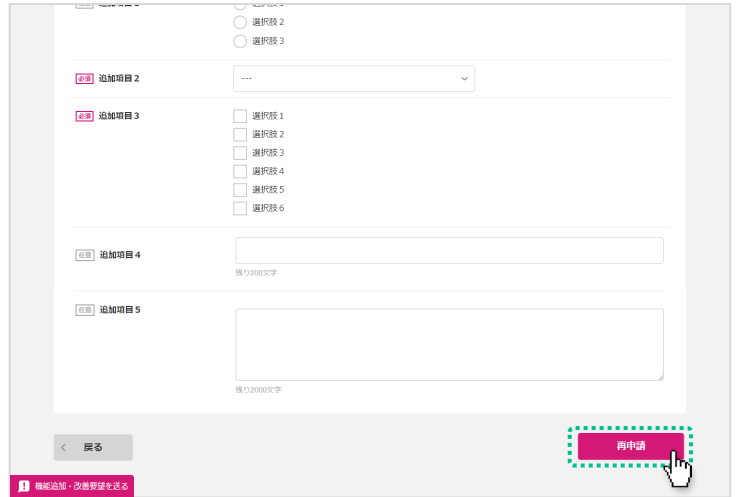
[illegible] 追加項目 1
選択肢 1
選択肢 2
選択肢 3

必須 追加項目 2
---

必須 追加項目 3
選択肢 1
選択肢 2
選択肢 3
選択肢 4
選択肢 5
選択肢 6

任意 追加項目 4
残り200文字

任意 追加項目 5
残り2000文字

戻る

再申請

機能追加・改善要望を送る